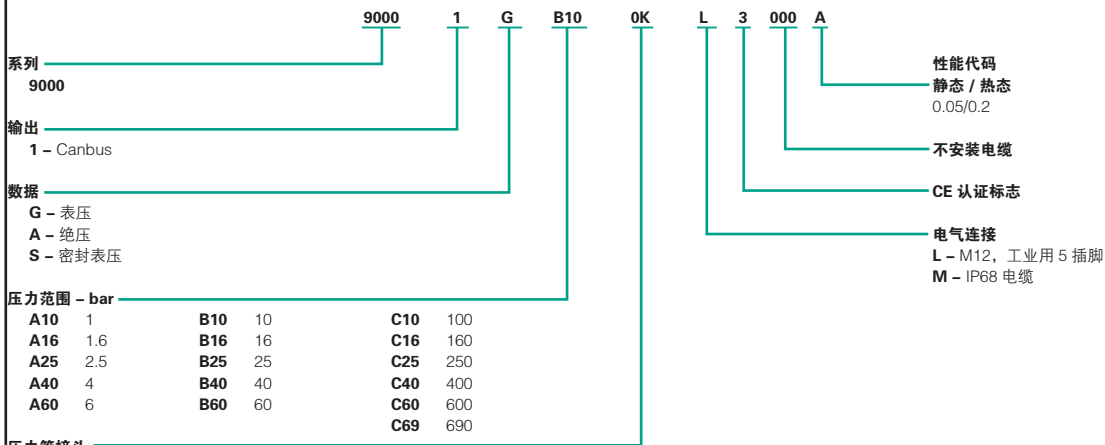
9000 1 G B10 0K L 3 000 A

系列
9000

输出
1 – Canbus

数据
G – 表压
A – 绝压
S – 密封表压

压力范围 – bar

| | | | | | |
|---|---|---|---|---|---|
| A10 | 1 | B10 | 10 | C10 | 100 |
| A16 | 1.6 | B16 | 16 | C16 | 160 |
| A25 | 2.5 | B25 | 25 | C25 | 250 |
| A40 | 4 | B40 | 40 | C40 | 400 |
| A60 | 6 | B60 | 60 | C60 | 600 |
| | | | | C69 | 690 |

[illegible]

性能代码
静态 / 热态
0.05/0.2

不安装电缆

CE 认证标志

电气连接
L – M12，工业用 5 插脚
M – IP68 电缆